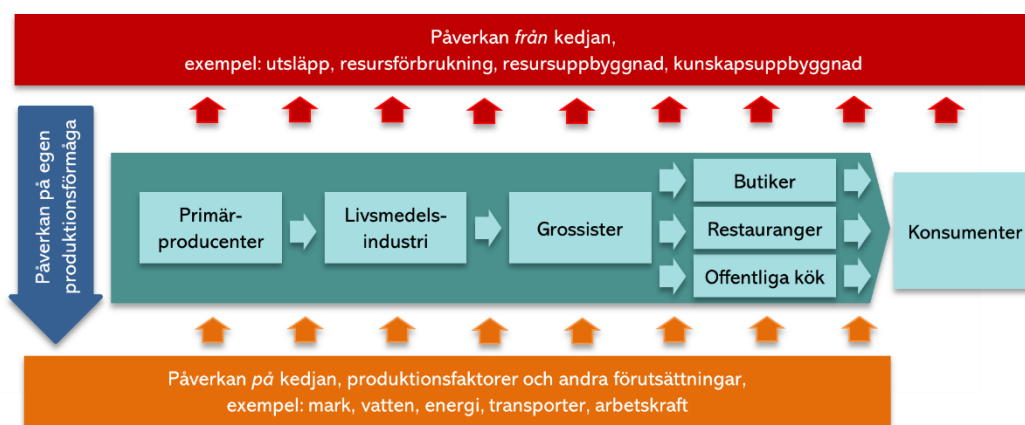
Påverkan *från* kedjan,
exempel: utsläpp, resursförbrukning, resursuppbyggnad, kunskapsuppbyggnad

Påverkan på egen produktionsförmåga

Primärproducenter

Livsmedelsindustri

Grossister

Butiker

Restauranger

Offentliga kök

Konsumenter

Påverkan *på* kedjan, produktionsfaktorer och andra förutsättningar,
exempel: mark, vatten, energi, transporter, arbetskraft